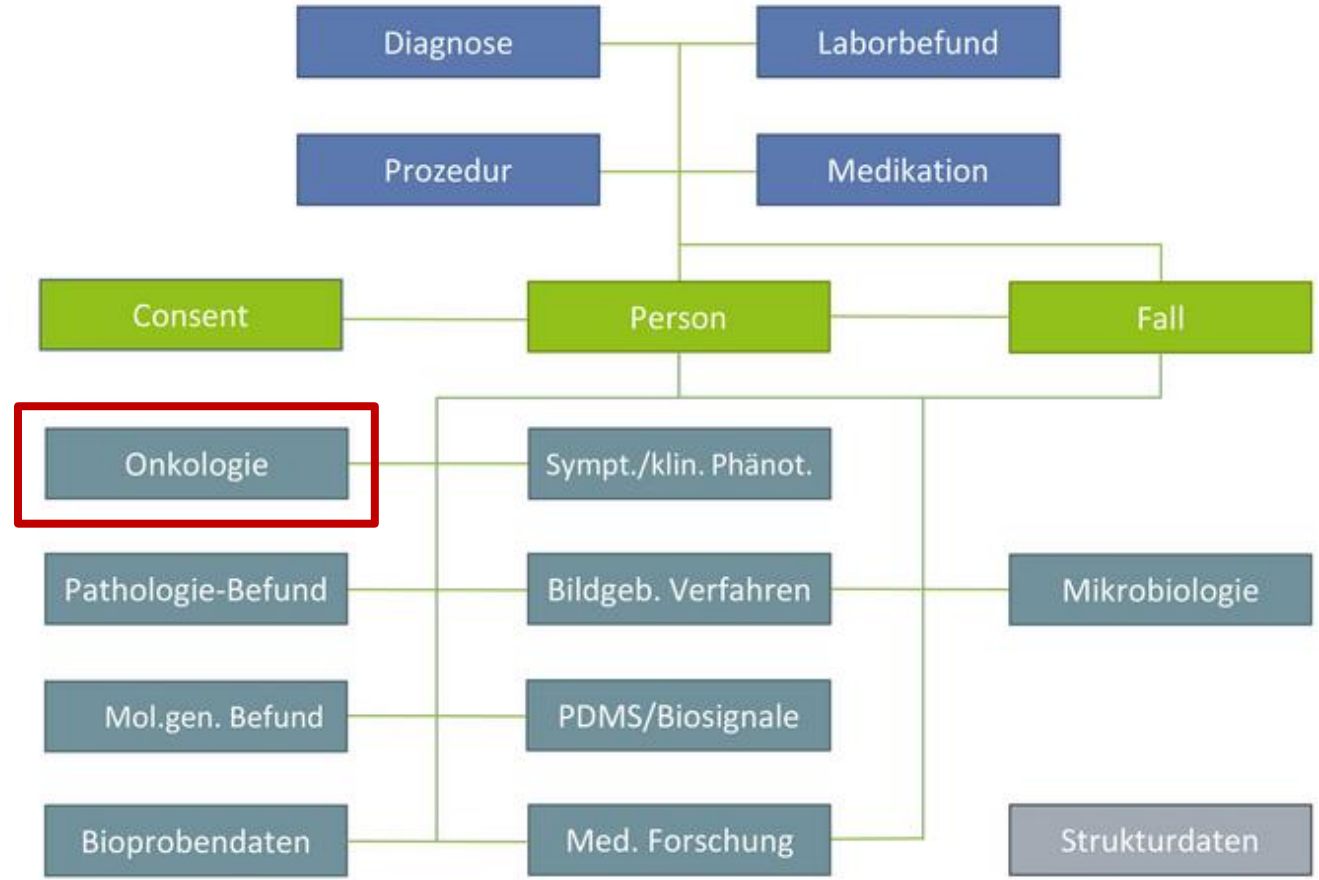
Diagnose
Laborbefund
Prozedur
Medikation
Consent
Person
Fall
Onkologie
Sympt./klin. Phänot.
Pathologie-Befund
Bildgeb. Verfahren
Mikrobiologie
Mol.gen. Befund
PDMS/Biosignale
Bioprobendaten
Med. Forschung
Strukturdaten